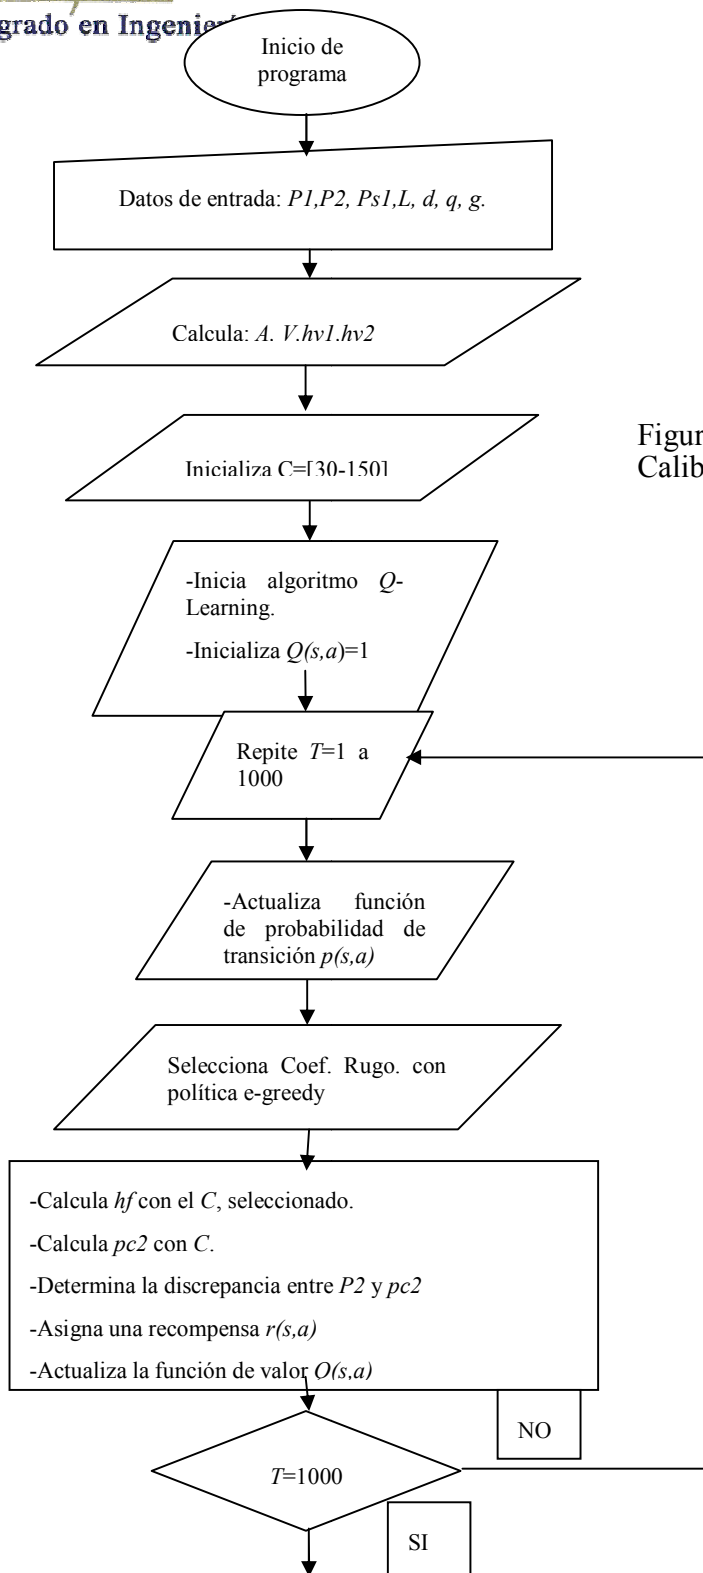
grado en Ingeni

Inicio de programa

Datos de entrada: P1,P2, Ps1,L, d, q, g.

Calcula: A. V.hv1.hv2

Figur
Calib

Inicializa C=[30-150]

-Inicia algoritmo Q-Learning.

-Inicializa Q(s,a)=1

Repite T=1 a 1000

-Actualiza función de probabilidad de transición p(s,a)

Selecciona Coef. Rugo. con política e-greedy

-Calcula hf con el C, seleccionado.

-Calcula pc2 con C.

-Determina la discrepancia entre P2 y pc2

-Asigna una recompensa r(s,a)

-Actualiza la función de valor Q(s,a)

NO

T=1000

SI